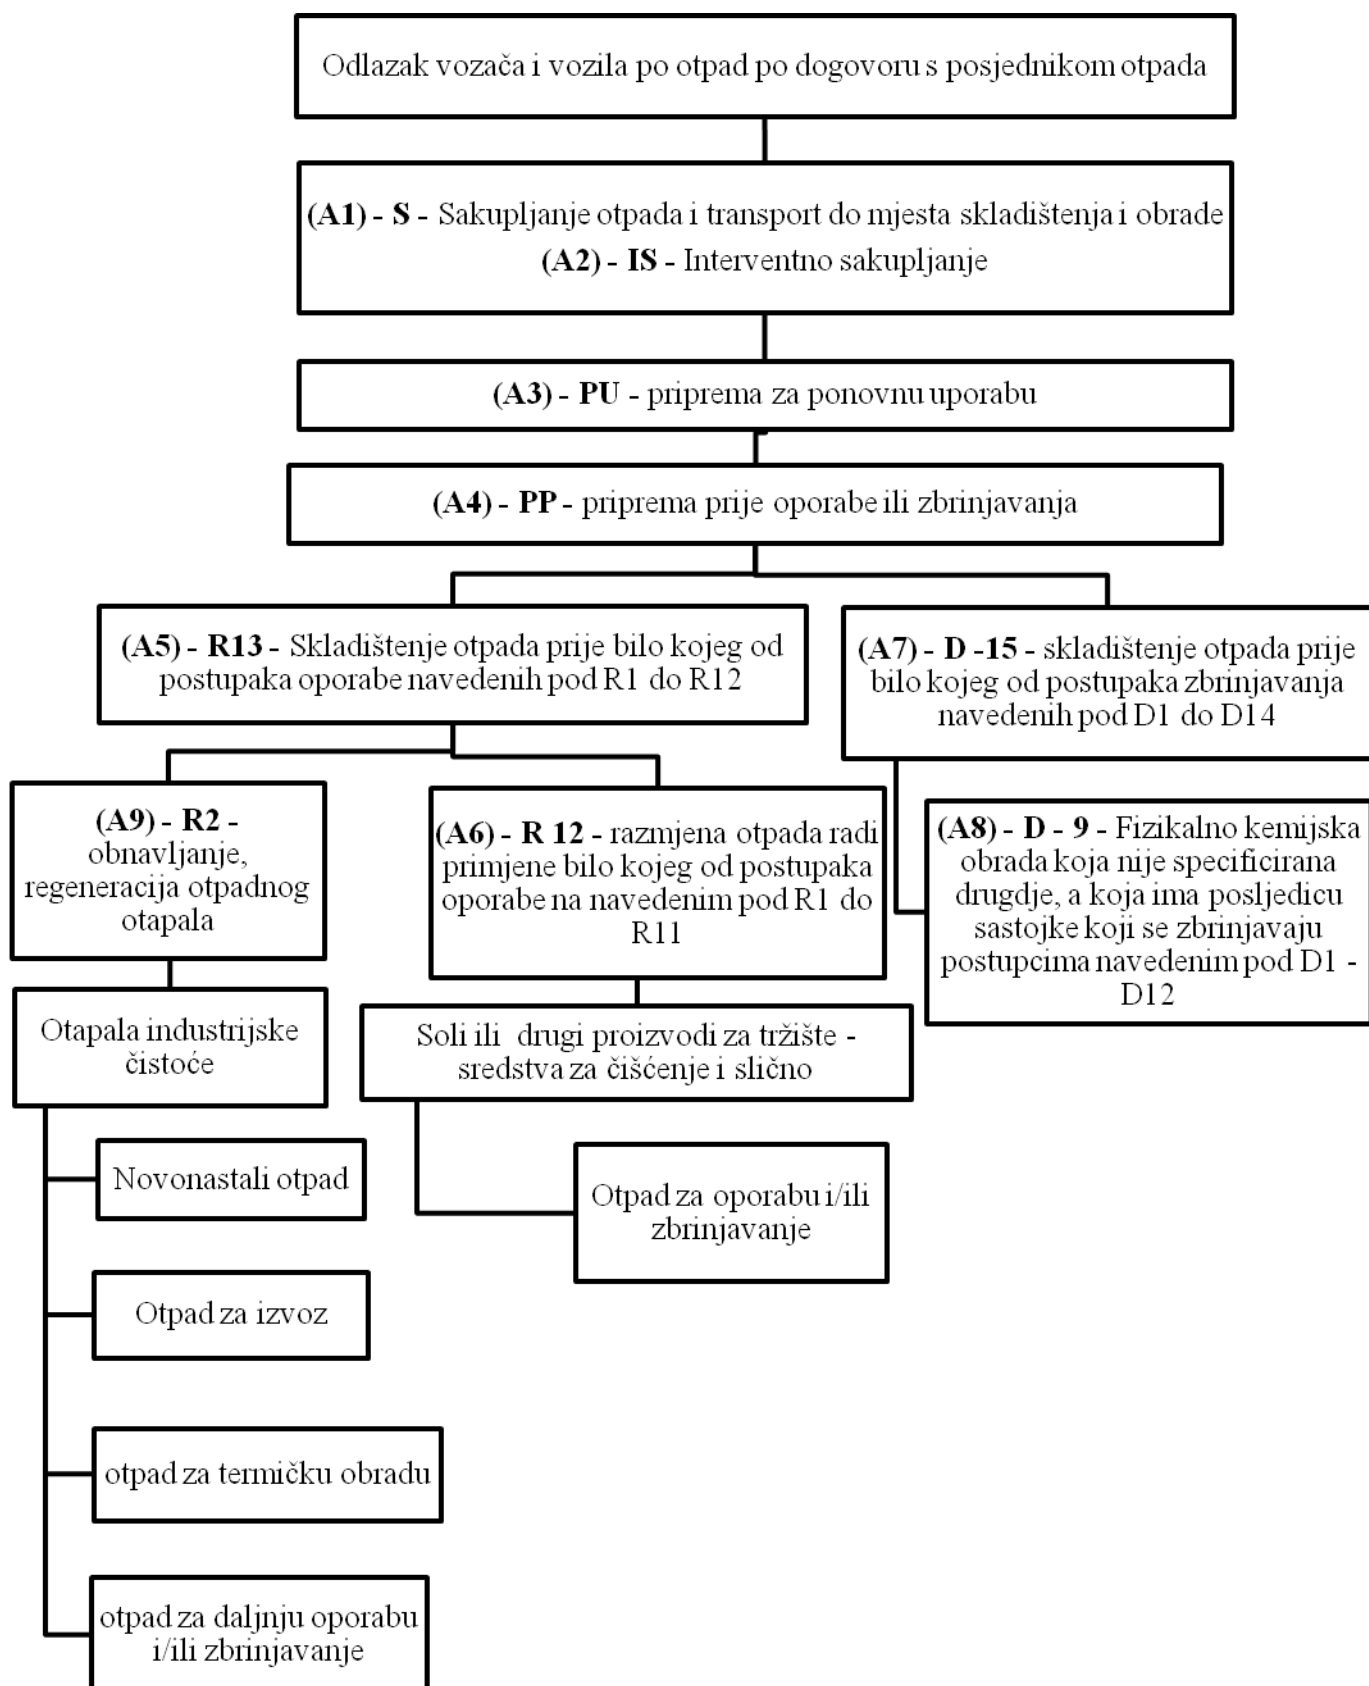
Odlazak vozača i vozila po otpad po dogovoru s posjednikom otpada

**(A1) - S -** Sakupljanje otpada i transport do mjesta skladištenja i obrade
**(A2) - IS -** Interventno sakupljanje

**(A3) - PU -** priprema za ponovnu uporabu

**(A4) - PP -** priprema prije oporabe ili zbrinjavanja

**(A5) - R13 -** Skladištenje otpada prije bilo kojeg od postupaka oporabe navedenih pod R1 do R12

**(A7) - D -15 -** skladištenje otpada prije bilo kojeg od postupaka zbrinjavanja navedenih pod D1 do D14

**(A9) - R2 -** obnavljanje, regeneracija otpadnog otapala

**(A6) - R 12 -** razmjena otpada radi primjene bilo kojeg od postupaka oporabe na navedenim pod R1 do R11

**(A8) - D - 9 -** Fizikalno kemijska obrada koja nije specificirana drugdje, a koja ima posljedicu sastojke koji se zbrinjavaju postupcima navedenim pod D1 - D12

Otapala industrijske čistoće

Soli ili drugi proizvodi za tržište - sredstva za čišćenje i slično

Novonastali otpad

Otpad za oporabu i/ili zbrinjavanje

Otpad za izvoz

otpad za termičku obradu

otpad za daljnju oporabu i/ili zbrinjavanje